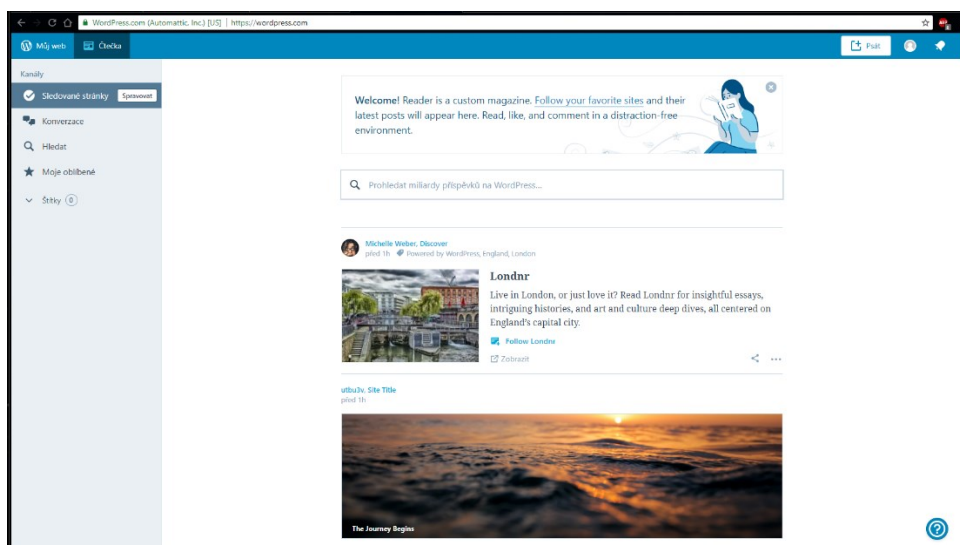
WordPress.com (Automattic, Inc.) [US] | https://wordpress.com

Můj web
Čtečka
Psát

Kanály
Sledované stránky
Spravovat
Konverzace
Hledat
Moje oblíbené
Štítky 0

Welcome! Reader is a custom magazine. Follow your favorite sites and their latest posts will appear here. Read, like, and comment in a distraction-free environment.

Prohledat miliardy příspěvků na WordPress...

Michelle Weber, Discover
před 1h Powered by WordPress, England, London

Londnr
Live in London, or just love it? Read Londnr for insightful essays, intriguing histories, and art and culture deep dives, all centered on England's capital city.
Follow Londnr
Zobrazit

utbu3v, Site Title
před 1h

The Journey Begins